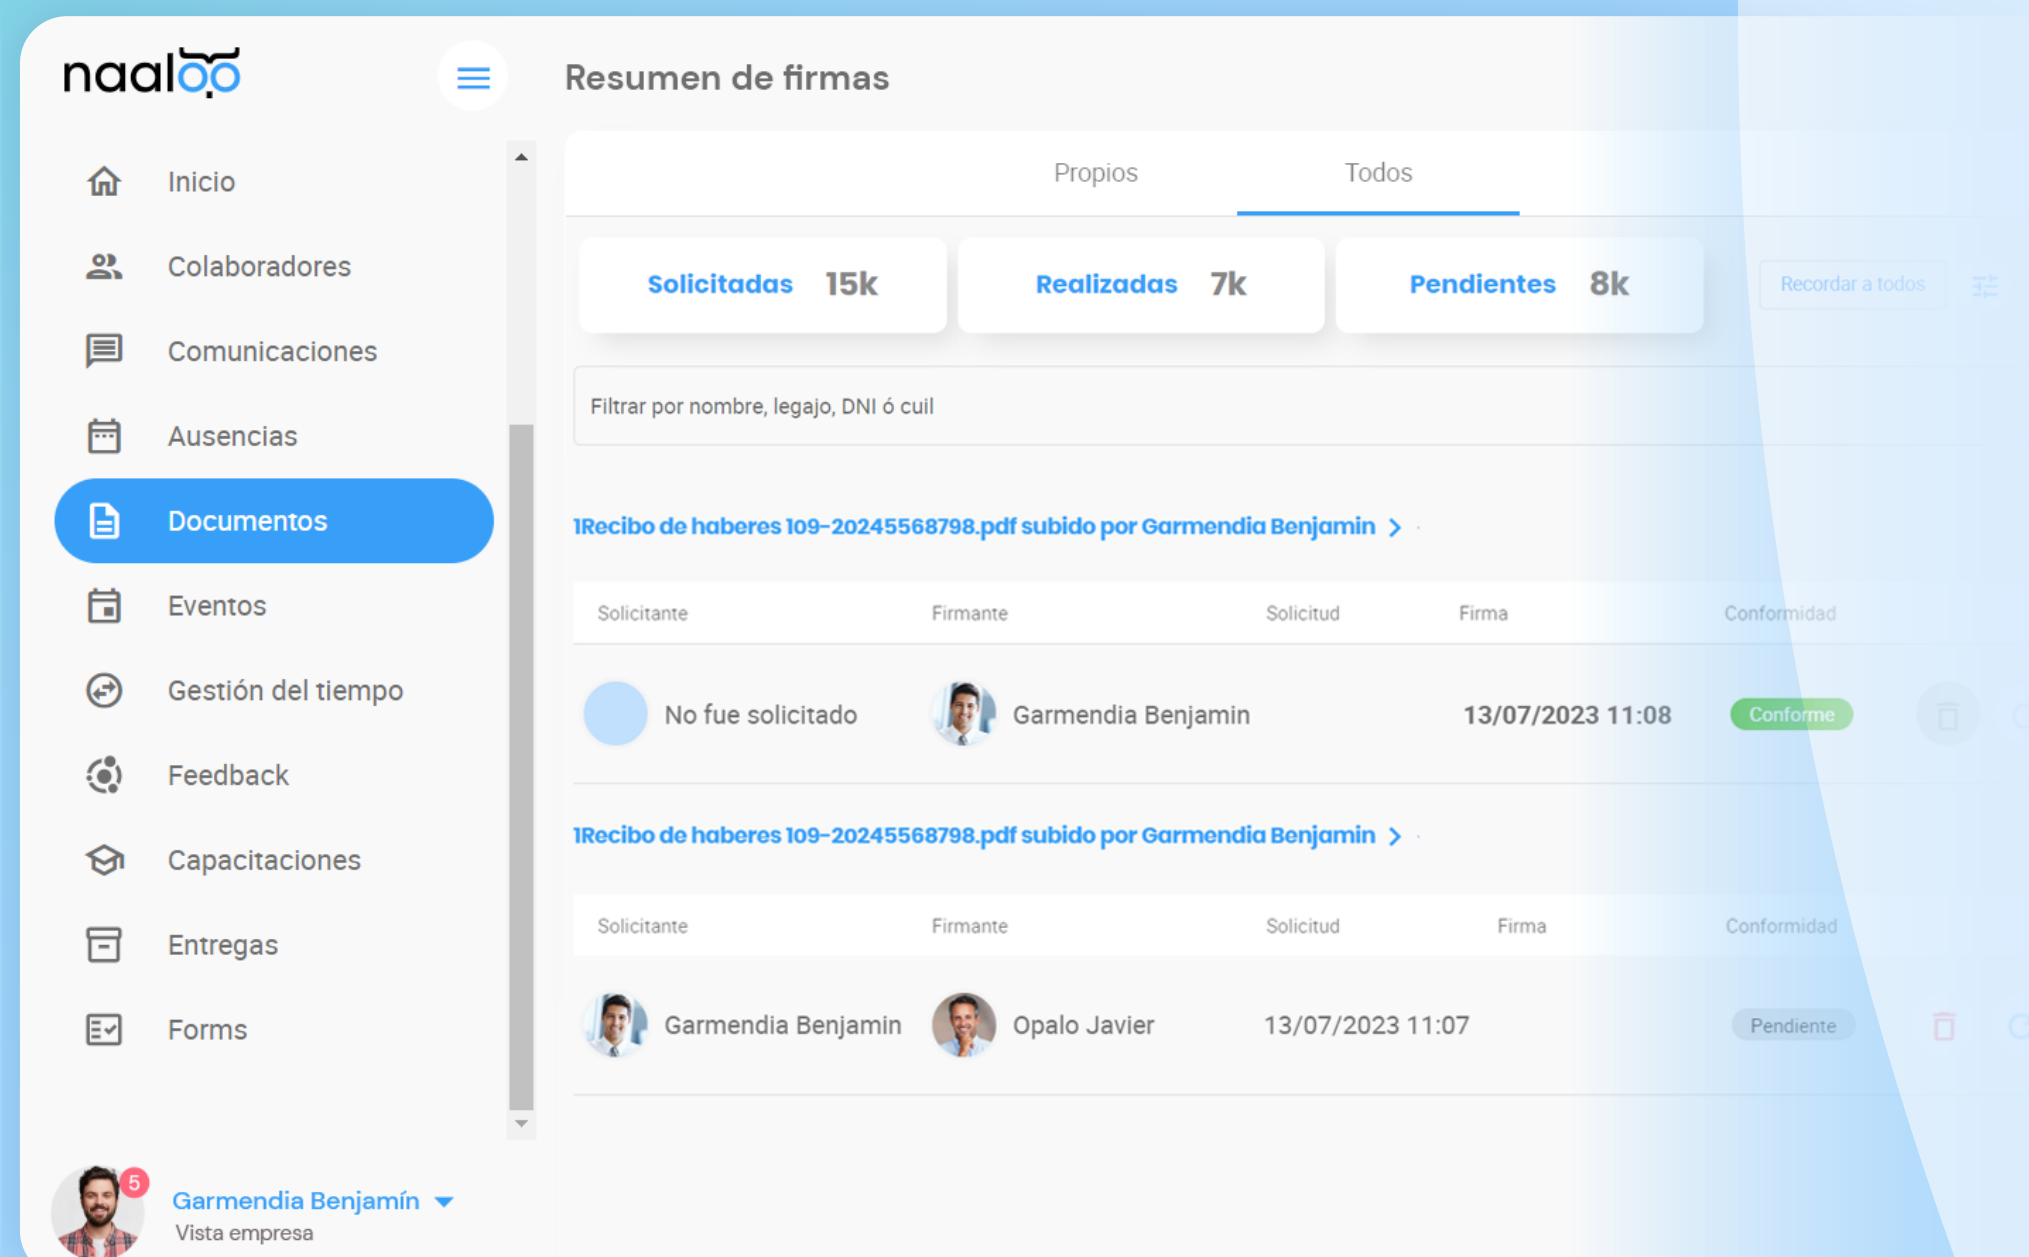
naaloo

Inicio
Colaboradores
Comunicaciones
Ausencias
Documentos
Eventos
Gestión del tiempo
Feedback
Capacitaciones
Entregas
Forms

5
Garmendia Benjamín
Vista empresa

Resumen de firmas

Propios
Todos

Solicitadas 15k
Realizadas 7k
Pendientes 8k
Recordar a todos

Filtrar por nombre, legajo, DNI ó cuil

1Recibo de haberes 109-20245568798.pdf subido por Garmendia Benjamin

| Solicitante | Firmante | Solicitud | Firma | Conformidad |
|---|---|---|---|---|
| No fue solicitado | Garmendia Benjamin | | 13/07/2023 11:08 | Conforme |

1Recibo de haberes 109-20245568798.pdf subido por Garmendia Benjamin

| Solicitante | Firmante | Solicitud | Firma | Conformidad |
|---|---|---|---|---|
| Garmendia Benjamin | Opalo Javier | 13/07/2023 11:07 | | Pendiente |